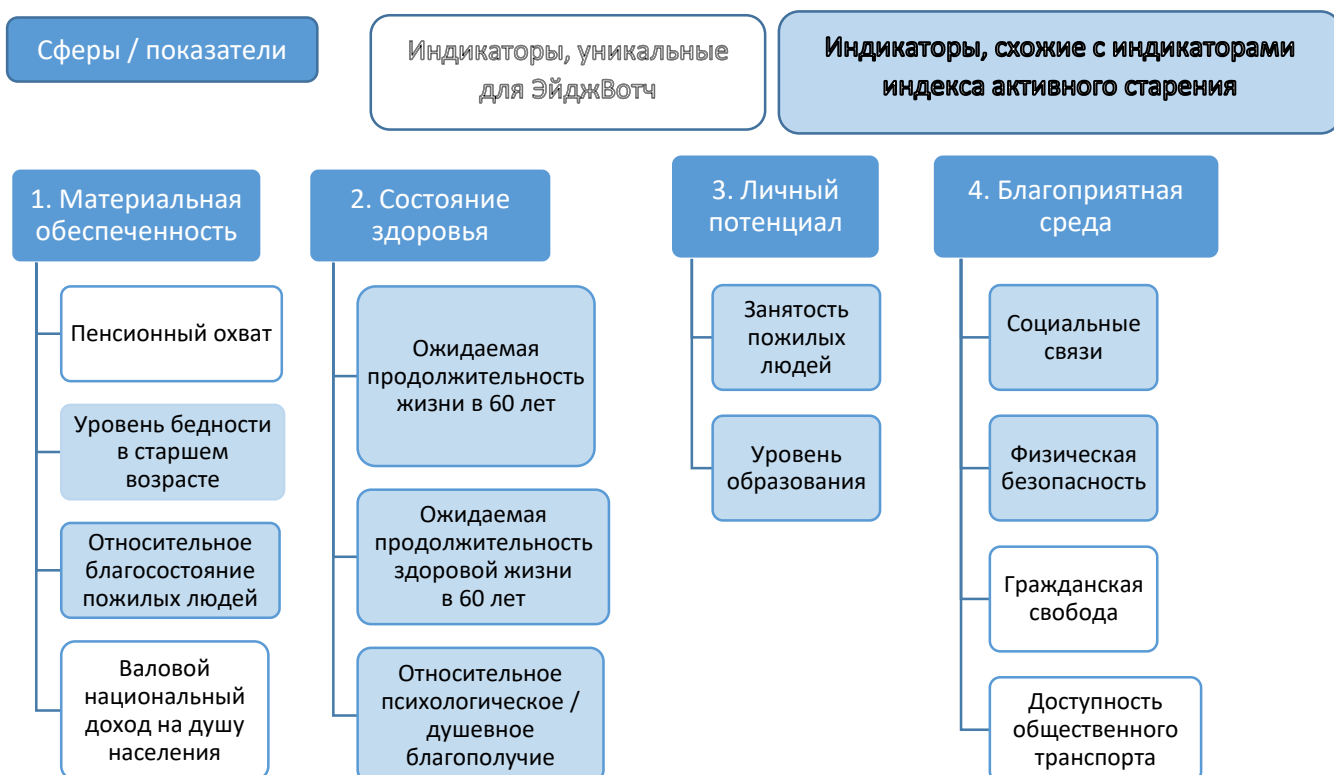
Сферы / показатели

Индикаторы, уникальные для ЭйджВотч

Индикаторы, схожие с индикаторами индекса активного старения

1. Материальная обеспеченность

Пенсионный охват

Уровень бедности в старшем возрасте

Относительное благосостояние пожилых людей

Валовой национальный доход на душу населения

2. Состояние здоровья

Ожидаемая продолжительность жизни в 60 лет

Ожидаемая продолжительность здоровой жизни в 60 лет

Относительное психологическое / душевное благополучие

3. Личный потенциал

Занятость пожилых людей

Уровень образования

4. Благоприятная среда

Социальные связи

Физическая безопасность

Гражданская свобода

Доступность общественного транспорта